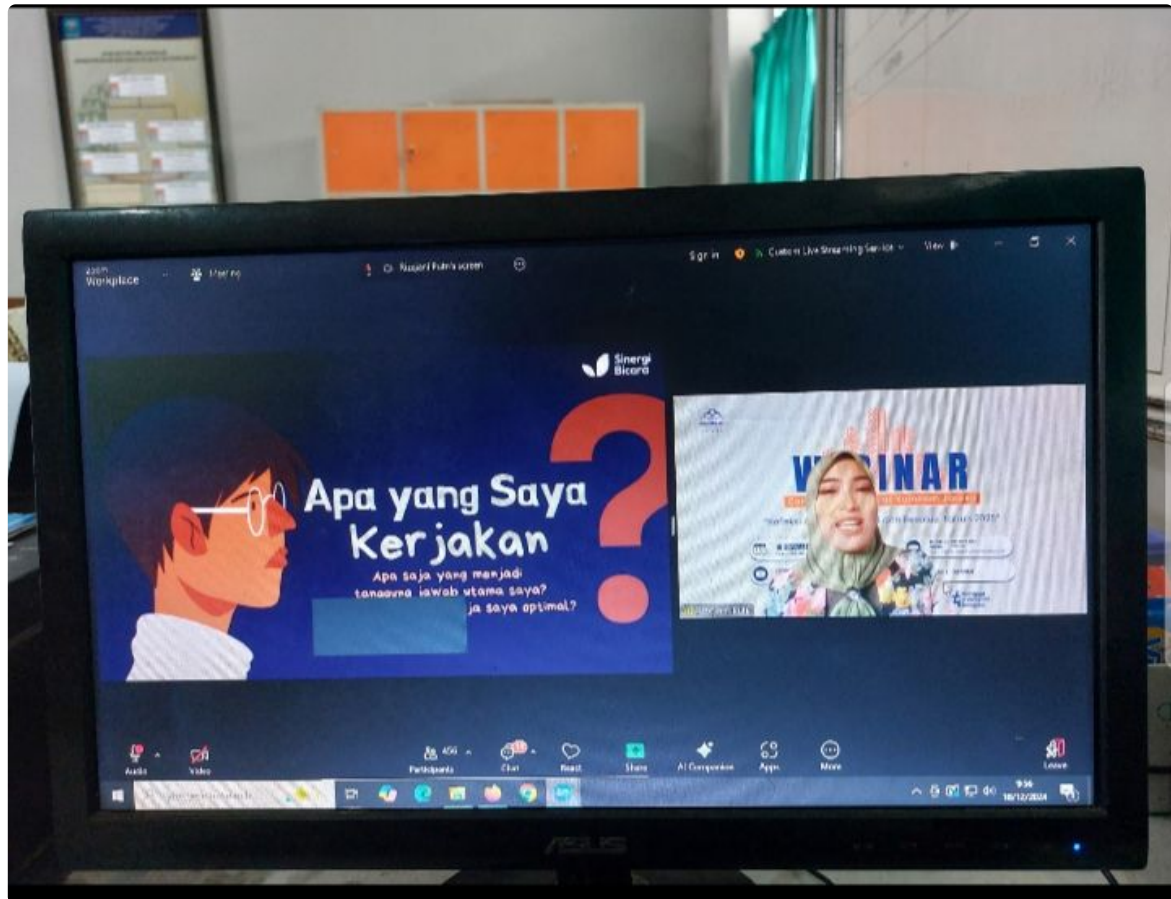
zoom Workplace
Meeting
Nugaril Putra screen
Sign in
Custom Live Streaming Service
View

Sinergi Bicara

Apa yang Saya Kerjakan
Apa saja yang menjadi tanggung jawab utama saya?
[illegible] ja saya optimal?

WEBINAR

Audio
Video
456
Participants
Chat
React
Share
AI Companion
Apps
More
Leave

9:36
10/12/2024

ASUS